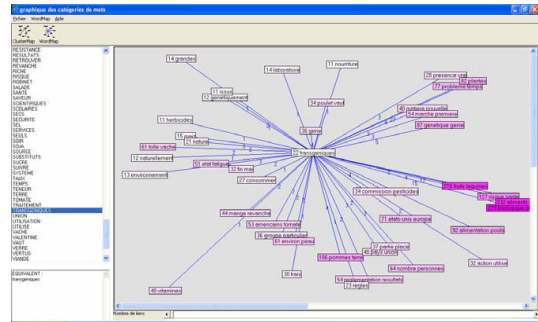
graphique des catégories de mots
Fichier WordMap Aide
ClusterMap WordMap

RESISTANCE
RESULTATS
RETROUVER
REVANCHE
RICHE
RISQUE
ROBINET
SALADE
SANTE
SAVEUR
SCIENTIFIQUES
SCOLAIRES
SECS
SECURITE
SEL
SERVICES
SEUILS
SOIR
SOJA
SOURCE
SUBSTITUTS
SUCRE
SUIVRE
SYSTEME
TAUX
TEMPS
TENEUR
TERRE
TOMATE
TRAITEMENT
TRANSGENIQUES
UNION
UTILISATION
UTILISE
VACHE
VALENTINE
VAUT
VERRE
VERTUS
VIANDE

EQUIVALENT :
transgeniques

14 grandes
14 laboratoires
11 nourriture
11 risso
12 genetiquement
28 presence usi
32 planetes
77 probleme temps
11 herbicides
34 poulet vaut
40 rentrer nouvelle
54 marche premiere
36 gene
87 genetique gene
15 maïs
21 naturel
61 folle vache
12 transgeniques
12 naturellement
63 etat fatigue
32 fin mai
13 environnement
27 consommer
273 fruits legumes
34 commission pesticides
127 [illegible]
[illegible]
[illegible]
44 mange reverche
71 etats-unis europe
57 americains tomate
76 groupe particulier
92 alimentation poids
61 environ pesee
37 partie placel
45 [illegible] unions
64 nombre personnes
38 trace
166 pommes terre
32 action utilise
54 reglementation resultats
23 regles
46 vitamines

Nombre de liens